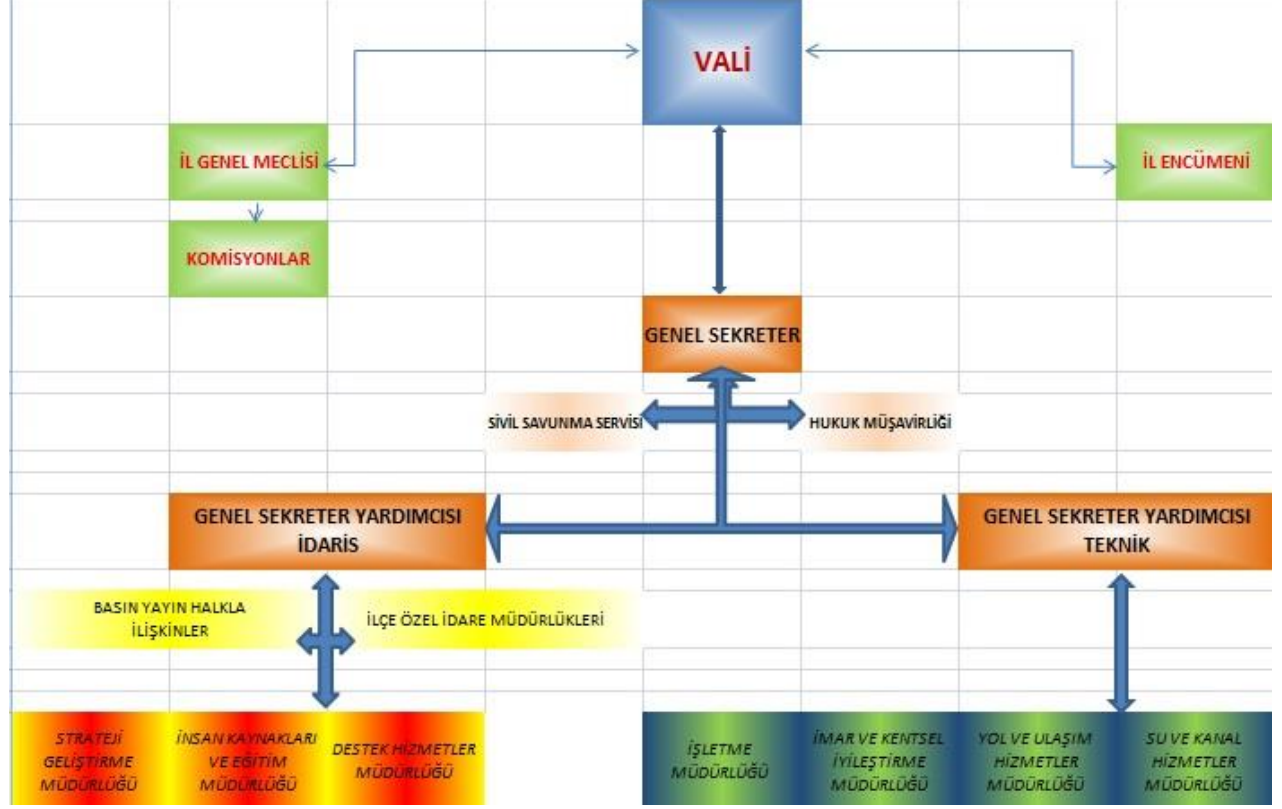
VALİ

İL GENEL MECLİSİ

İL ENCÜMENİ

KOMİSYONLAR

GENEL SEKRETER

SİVİL SAVUNMA SERVİSİ

HUKUK MÜŞAVİRLİĞİ

GENEL SEKRETER YARDIMCISI İDARİS

GENEL SEKRETER YARDIMCISI TEKNİK

BASIN YAYIN HALKLA İLİŞKİNLER

İLÇE ÖZEL İDARE MÜDÜRLÜKLERİ

STRATEJİ GELİŞTİRME MÜDÜRLÜĞÜ

İNSAN KAYNAKLARI VE EĞİTİM MÜDÜRLÜĞÜ

DESTEK HİZMETLER MÜDÜRLÜĞÜ

İŞLETME MÜDÜRLÜĞÜ

İMAR VE KENTSEL İYİLEŞTİRME MÜDÜRLÜĞÜ

YOL VE ULAŞIM HİZMETLER MÜDÜRLÜĞÜ

SU VE KANAL HİZMETLER MÜDÜRLÜĞÜ